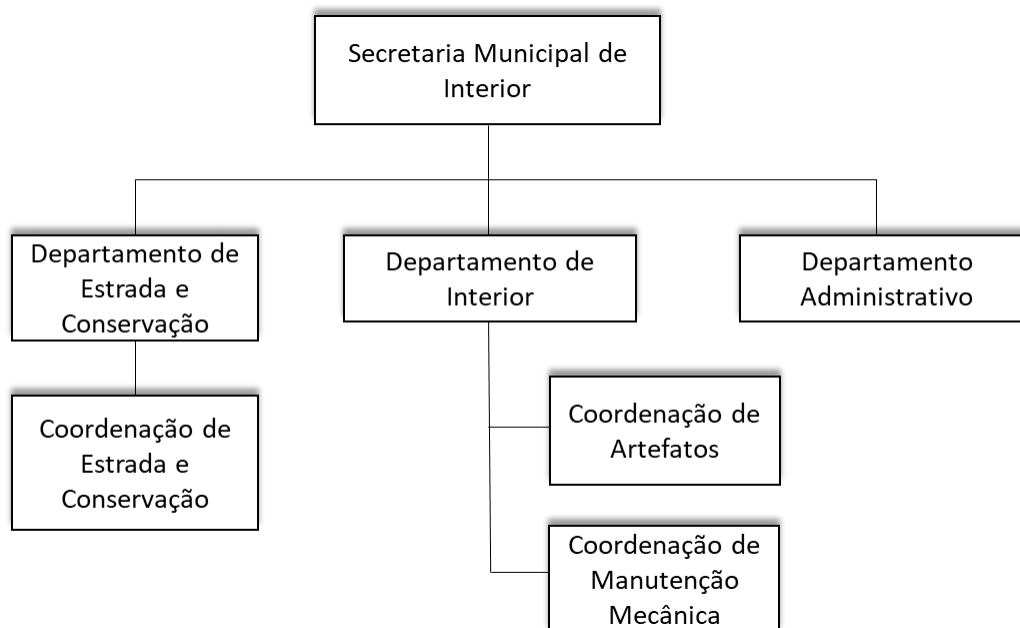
Secretaria Municipal de Interior

Departamento de Estrada e Conservação

Departamento de Interior

Departamento Administrativo

Coordenação de Estrada e Conservação

Coordenação de Artefatos

Coordenação de Manutenção Mecânica